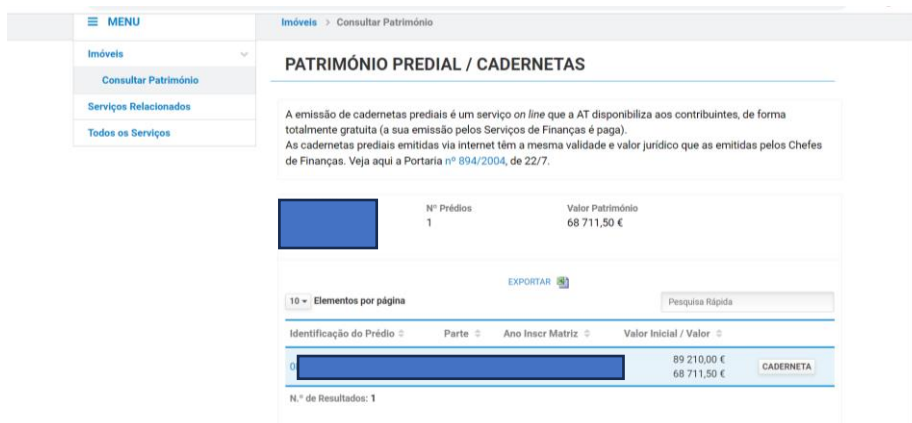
≡ MENU

Imóveis

Consultar Património

Serviços Relacionados

Todos os Serviços

Imóveis > Consultar Património

PATRIMÓNIO PREDIAL / CADERNETAS

A emissão de cadernetas prediais é um serviço on line que a AT disponibiliza aos contribuintes, de forma totalmente gratuita (a sua emissão pelos Serviços de Finanças é paga).
As cadernetas prediais emitidas via internet têm a mesma validade e valor jurídico que as emitidas pelos Chefes de Finanças. Veja aqui a Portaria nº 894/2004, de 22/7.

Nº Prédios
1

Valor Património
68 711,50 €

EXPORTAR

10 Elementos por página

Pesquisa Rápida

| Identificação do Prédio | Parte | Ano Inscr Matriz | Valor Inicial / Valor | |
|---|---|---|---|---|
| 0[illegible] | | | 89 210,00 € 68 711,50 € | CADERNETA |

N.º de Resultados: 1